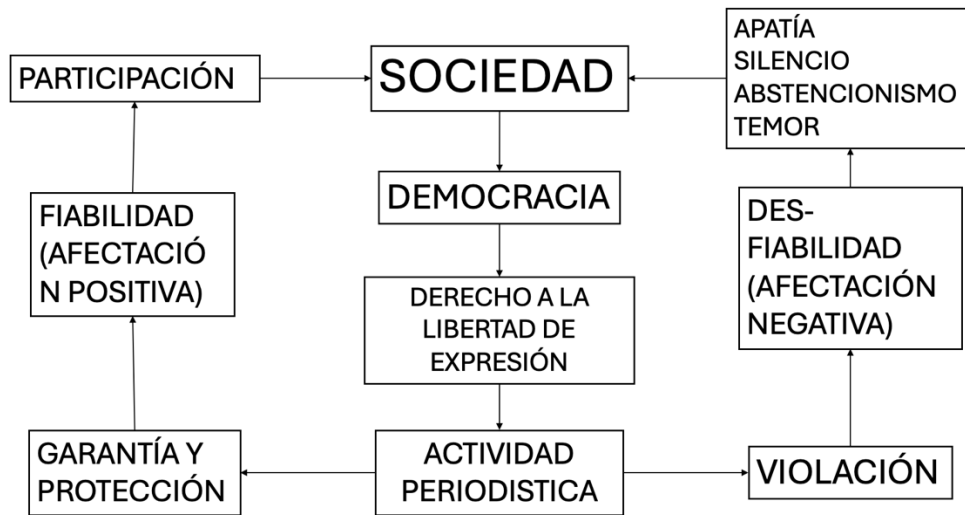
PARTICIPACIÓN

SOCIEDAD

APATÍA
SILENCIO
ABSTENCIONISMO
TEMOR

DEMOCRACIA

FIABILIDAD (AFECTACIÓN POSITIVA)

DES-FIABILIDAD (AFECTACIÓN NEGATIVA)

DERECHO A LA LIBERTAD DE EXPRESIÓN

GARANTÍA Y PROTECCIÓN

ACTIVIDAD PERIODISTICA

VIOLACIÓN